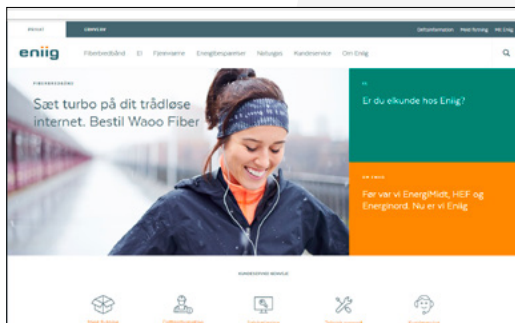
PRIVAT ERHVERV

Driftsinformation Meld flytning Mit Eniig

eniig

Fiberbredbånd El Fjernvarme Energibesparelser Naturgas Kundeservice Om Eniig

FIBERBREDBÅND

Sæt turbo på dit trådløse internet. Bestil Waoo Fiber

EL

Er du elkunde hos Eniig?

OM ENIIG

Før var vi EnergiMidt, HEF og Energinord. Nu er vi Eniig

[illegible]

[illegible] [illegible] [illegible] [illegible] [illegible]